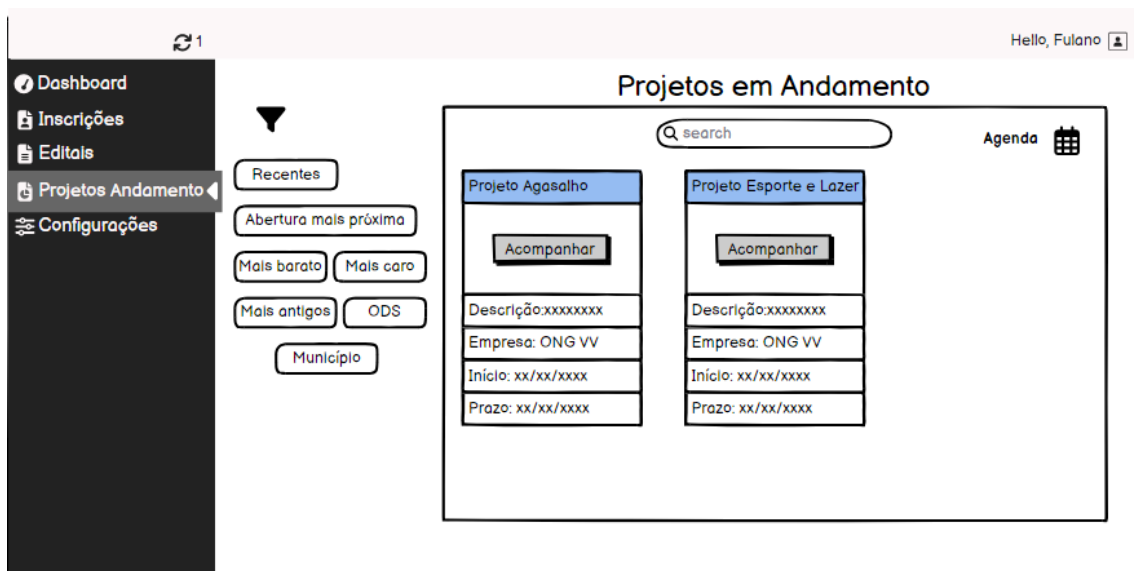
1

Hello, Fulano

Dashboard
Inscrições
Editais
Projetos Andamento
Configurações

Projetos em Andamento

Recentes
Abertura mais próxima
Mais barato
Mais caro
Mais antigos
ODS
Município

search

Agenda

Projeto Agasalho
Acompanhar
Descrição:xxxxxxxx
Empresa: ONG VV
Início: xx/xx/xxxx
Prazo: xx/xx/xxxx

Projeto Esporte e Lazer
Acompanhar
Descrição:xxxxxxxx
Empresa: ONG VV
Início: xx/xx/xxxx
Prazo: xx/xx/xxxx